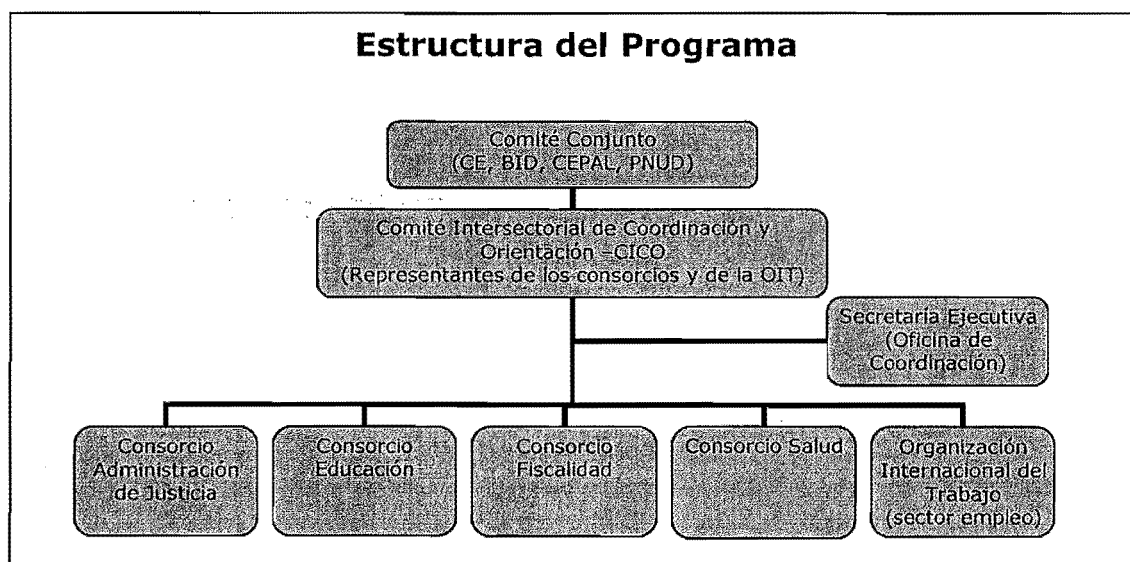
Estructura del Programa

Comité Conjunto
(CE, BID, CEPAL, PNUD)

Comité Intersectorial de Coordinación y Orientación –CICO
(Representantes de los consorcios y de la OIT)

Secretaría Ejecutiva
(Oficina de Coordinación)

Consorcio Administración de Justicia

Consorcio Educación

Consorcio Fiscalidad

Consorcio Salud

Organización Internacional del Trabajo
(sector empleo)